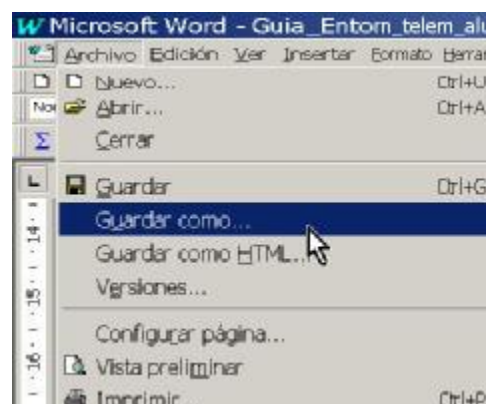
Microsoft Word - Guia_Entorn_telem_alu
Archivo Edición Ver Insertar Formato Herra
Nuevo... Ctrl+U
Abrir... Ctrl+A
Cerrar
Guardar Ctrl+G
Guardar como...
Guardar como HTML...
Versiones...
Configurar página...
Vista preliminar
Imprimir... Ctrl+P
No
14
15
16